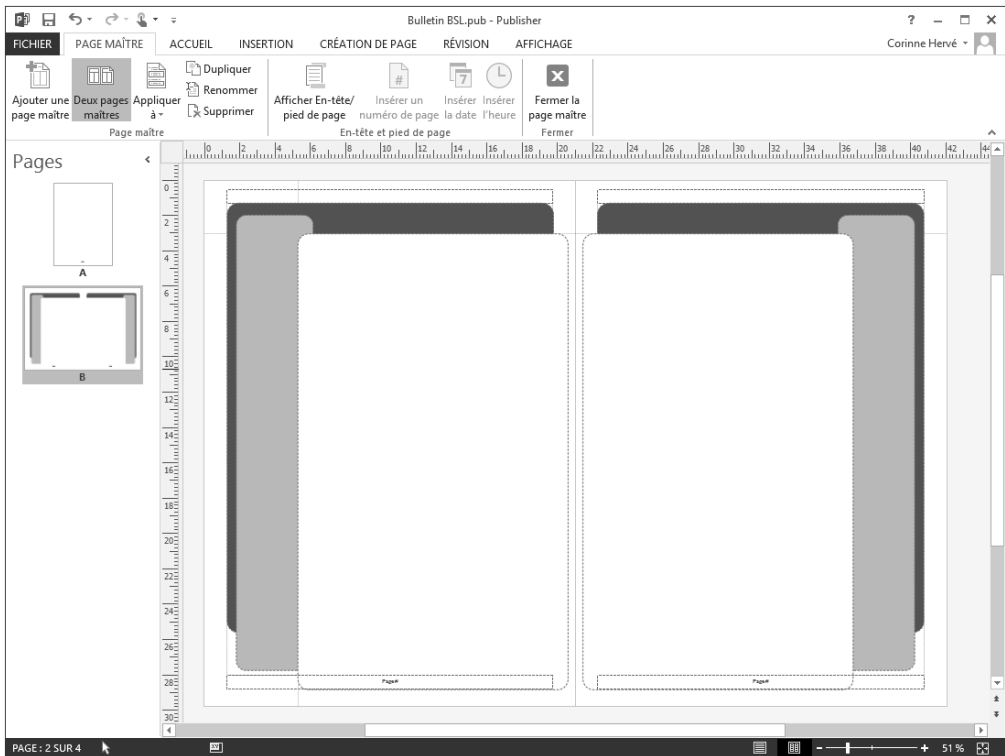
Bulletin BSL.pub - Publisher

? – □ ×

FICHIER PAGE MAÎTRE ACCUEIL INSERTION CRÉATION DE PAGE RÉVISION AFFICHAGE

Corinne Hervé

Ajouter une page maître Deux pages maîtres Appliquer à Dupliquer Renommer Supprimer
Page maître

Afficher En-tête/ pied de page Insérer un numéro de page Insérer la date Insérer l'heure
En-tête et pied de page

Fermer la page maître
Fermer

Pages

A

B

0 2 4 6 8 10 12 14 16 18 20 22 24 26 28 30 32 34 36 38 40 42 44

0 2 4 6 8 10 12 14 16 18 20 22 24 26 28 30

Page#

Page#

PAGE : 2 SUR 4

51 %